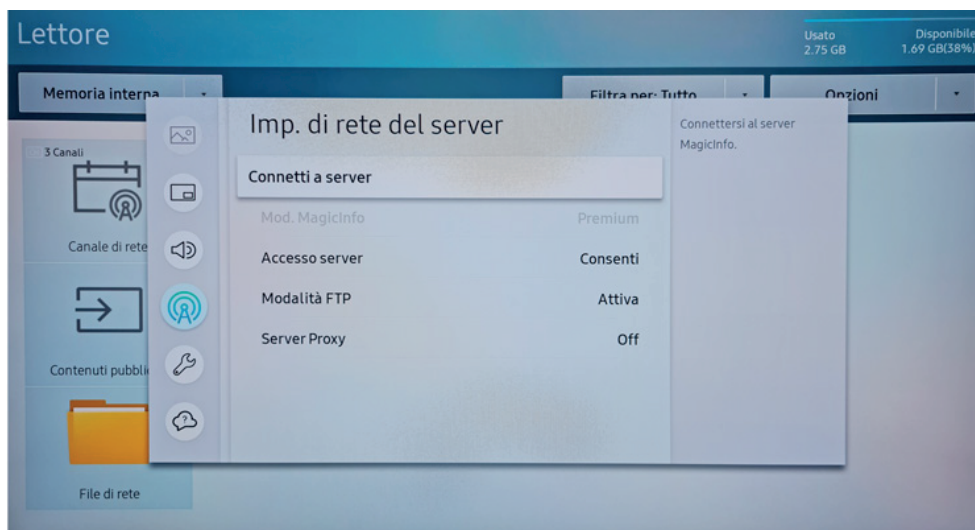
Lettore

Usato
2.75 GB

Disponibile
1.69 GB(38%)

Memoria interna

Filtra per: Tutto

Opzioni

3 Canali

Canale di rete

Contenuti pubbli

File di rete

Imp. di rete del server

Connetti a server

Mod. MagicInfo Premium

Accesso server Consenti

Modalità FTP Attiva

Server Proxy Off

Connettersi al server MagicInfo.